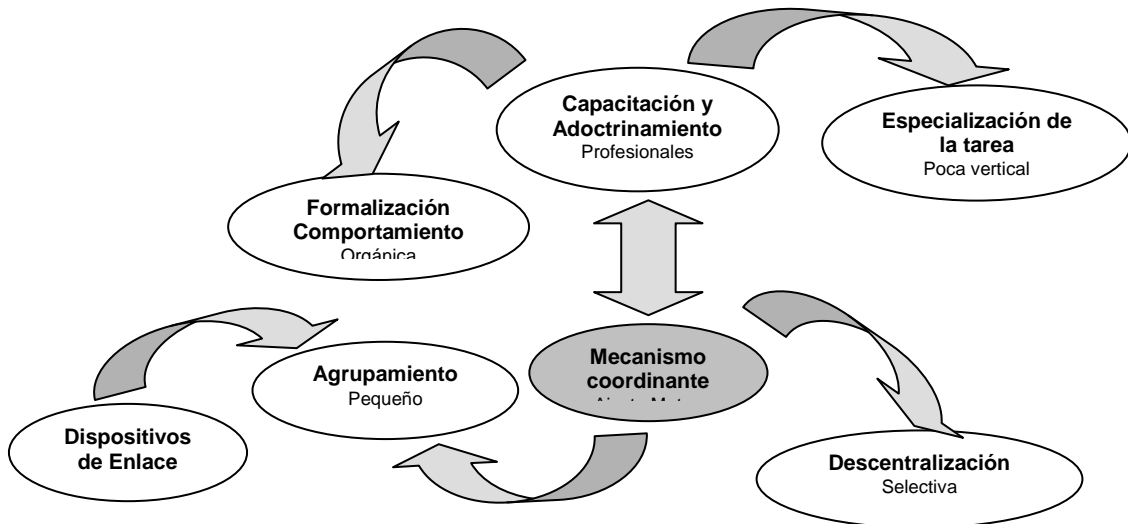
Capacitación y Adoctrinamiento
Profesionales

Especialización de la tarea
Poca vertical

Formalización Comportamiento
Orgánica

Mecanismo coordinante
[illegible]

Agrupamiento
Pequeño

Dispositivos de Enlace

Descentralización
Selectiva